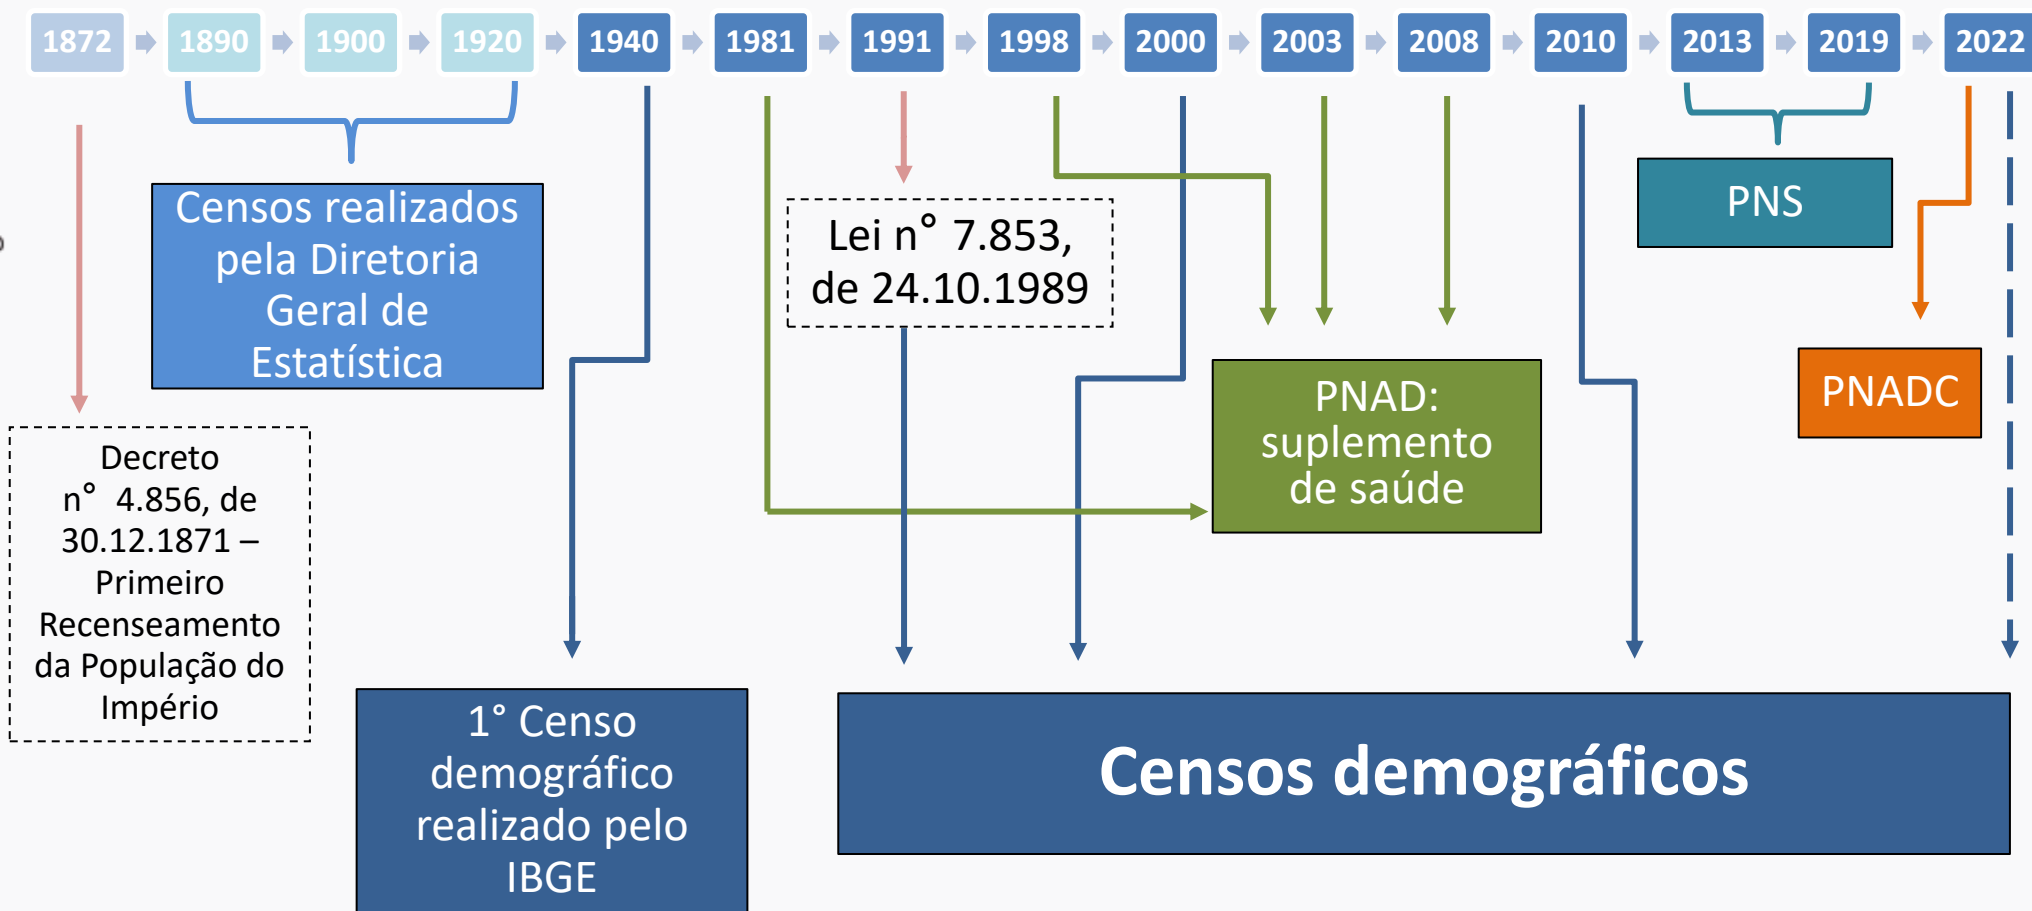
1872 1890 1900 1920 1940 1981 1991 1998 2000 2003 2008 2010 2013 2019 2022

Censos realizados pela Diretoria Geral de Estatística

Lei n° 7.853, de 24.10.1989

PNS

PNAD: suplemento de saúde

PNADC

Decreto n° 4.856, de 30.12.1871 – Primeiro Recenseamento da População do Império

1° Censo demográfico realizado pelo IBGE

Censos demográficos